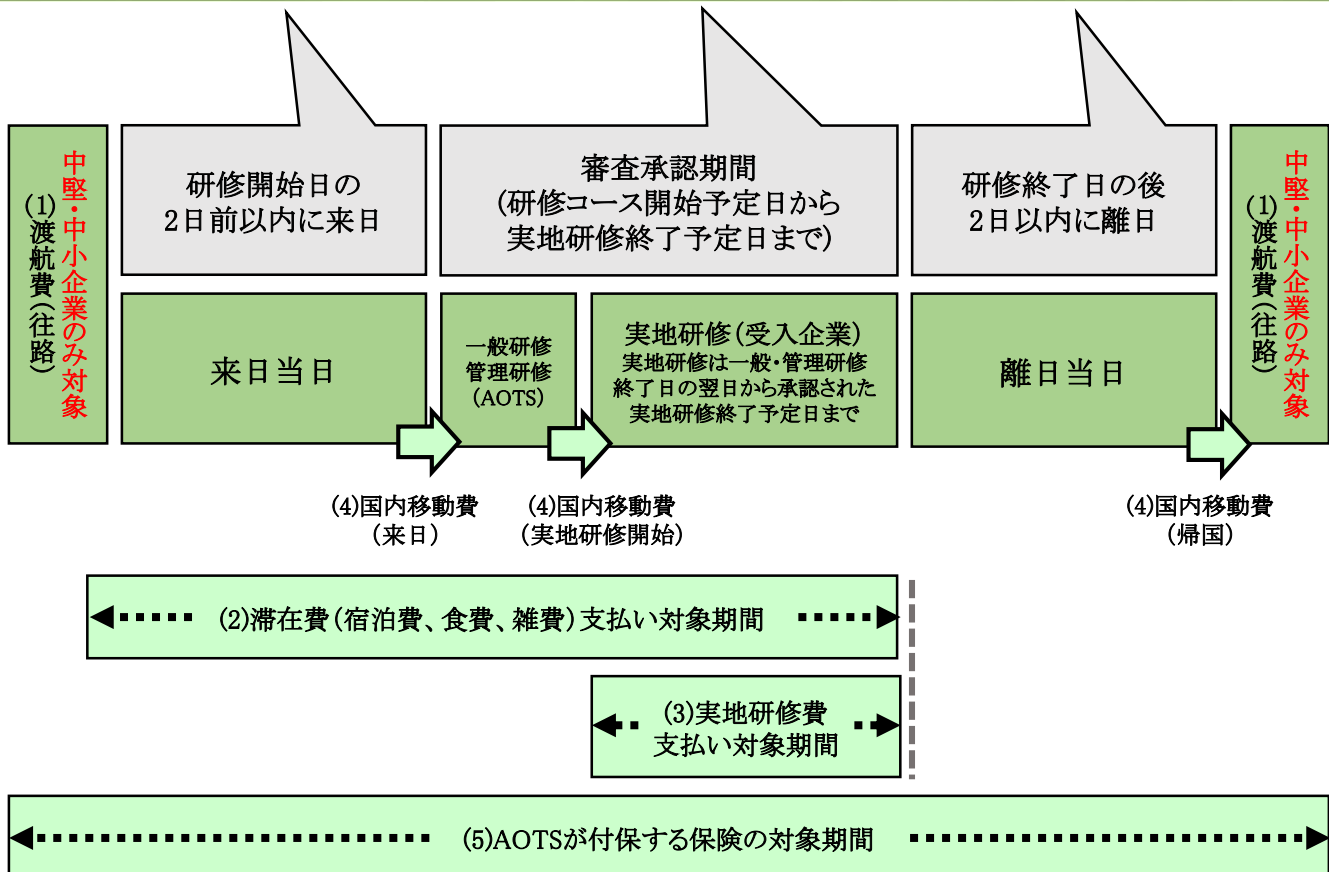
(1)渡航費(往路)
中堅・中小企業のみ対象

研修開始日の
2日前以内に来日

審査承認期間
(研修コース開始予定日から
実地研修終了予定日まで)

研修終了日の後
2日以内に離日

(1)渡航費(往路)
中堅・中小企業のみ対象

来日当日

一般研修
管理研修
(AOTS)

実地研修(受入企業)
実地研修は一般・管理研修終了日の翌日から承認された実地研修終了予定日まで

離日当日

(4)国内移動費
(来日)

(4)国内移動費
(実地研修開始)

(4)国内移動費
(帰国)

(2)滞在費(宿泊費、食費、雑費)支払い対象期間

(3)実地研修費
支払い対象期間

(5)AOTSが付保する保険の対象期間